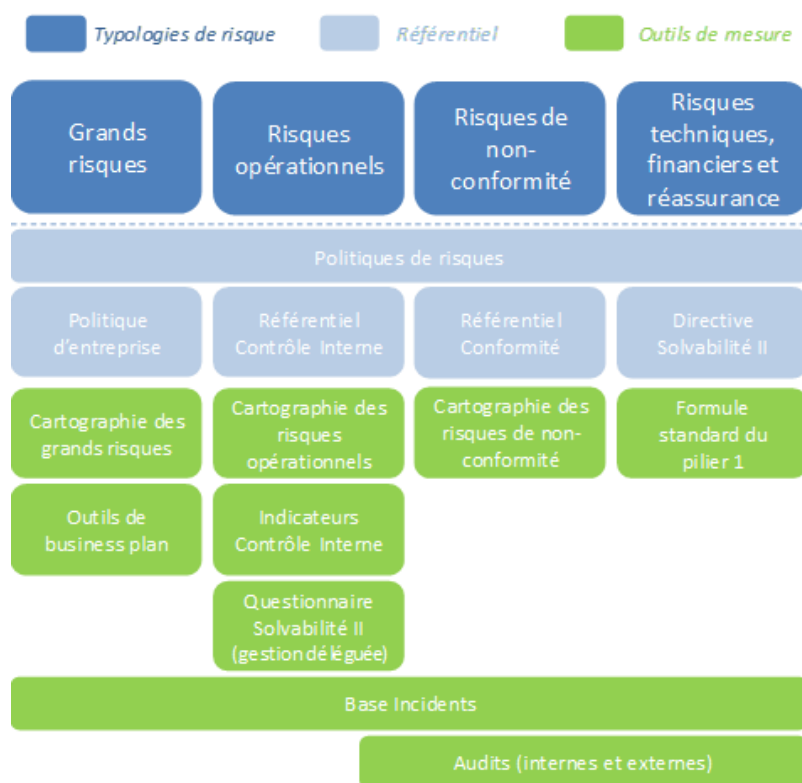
Typologies de risque
Référentiel
Outils de mesure

Grands risques

Risques opérationnels

Risques de non-conformité

Risques techniques, financiers et réassurance

Politiques de risques

Politique d'entreprise

Référentiel Contrôle Interne

Référentiel Conformité

Directive Solvabilité II

Cartographie des grands risques

Cartographie des risques opérationnels

Cartographie des risques de non-conformité

Formule standard du pilier 1

Outils de business plan

Indicateurs Contrôle Interne

Questionnaire Solvabilité II (gestion déléguée)

Base Incidents

Audits (internes et externes)